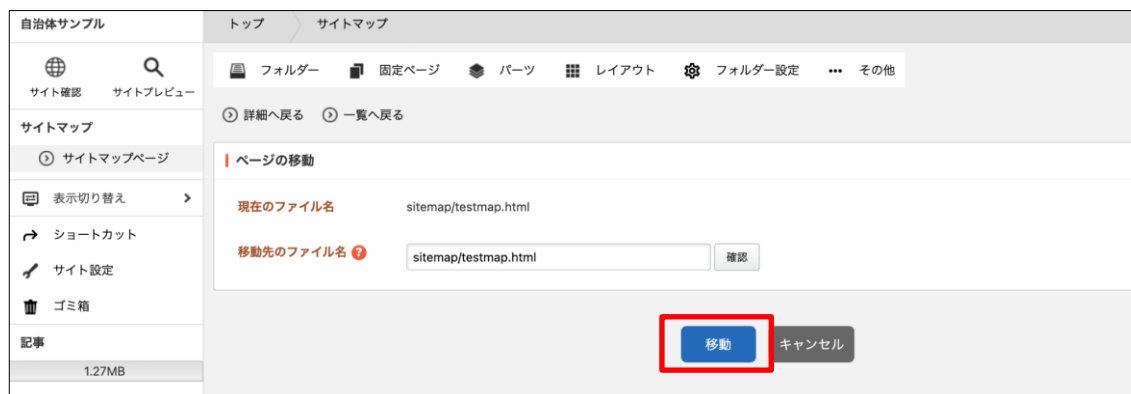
自治体サンプル

サイト確認
サイトプレビュー

サイトマップ

サイトマップページ

表示切り替え

ショートカット

サイト設定

ゴミ箱

記事

1.27MB

トップ
サイトマップ

フォルダー
固定ページ
パーツ
レイアウト
フォルダー設定
その他

詳細へ戻る
一覧へ戻る

ページの移動

現在のファイル名
sitemap/testmap.html

移動先のファイル名
sitemap/testmap.html
確認

移動
キャンセル